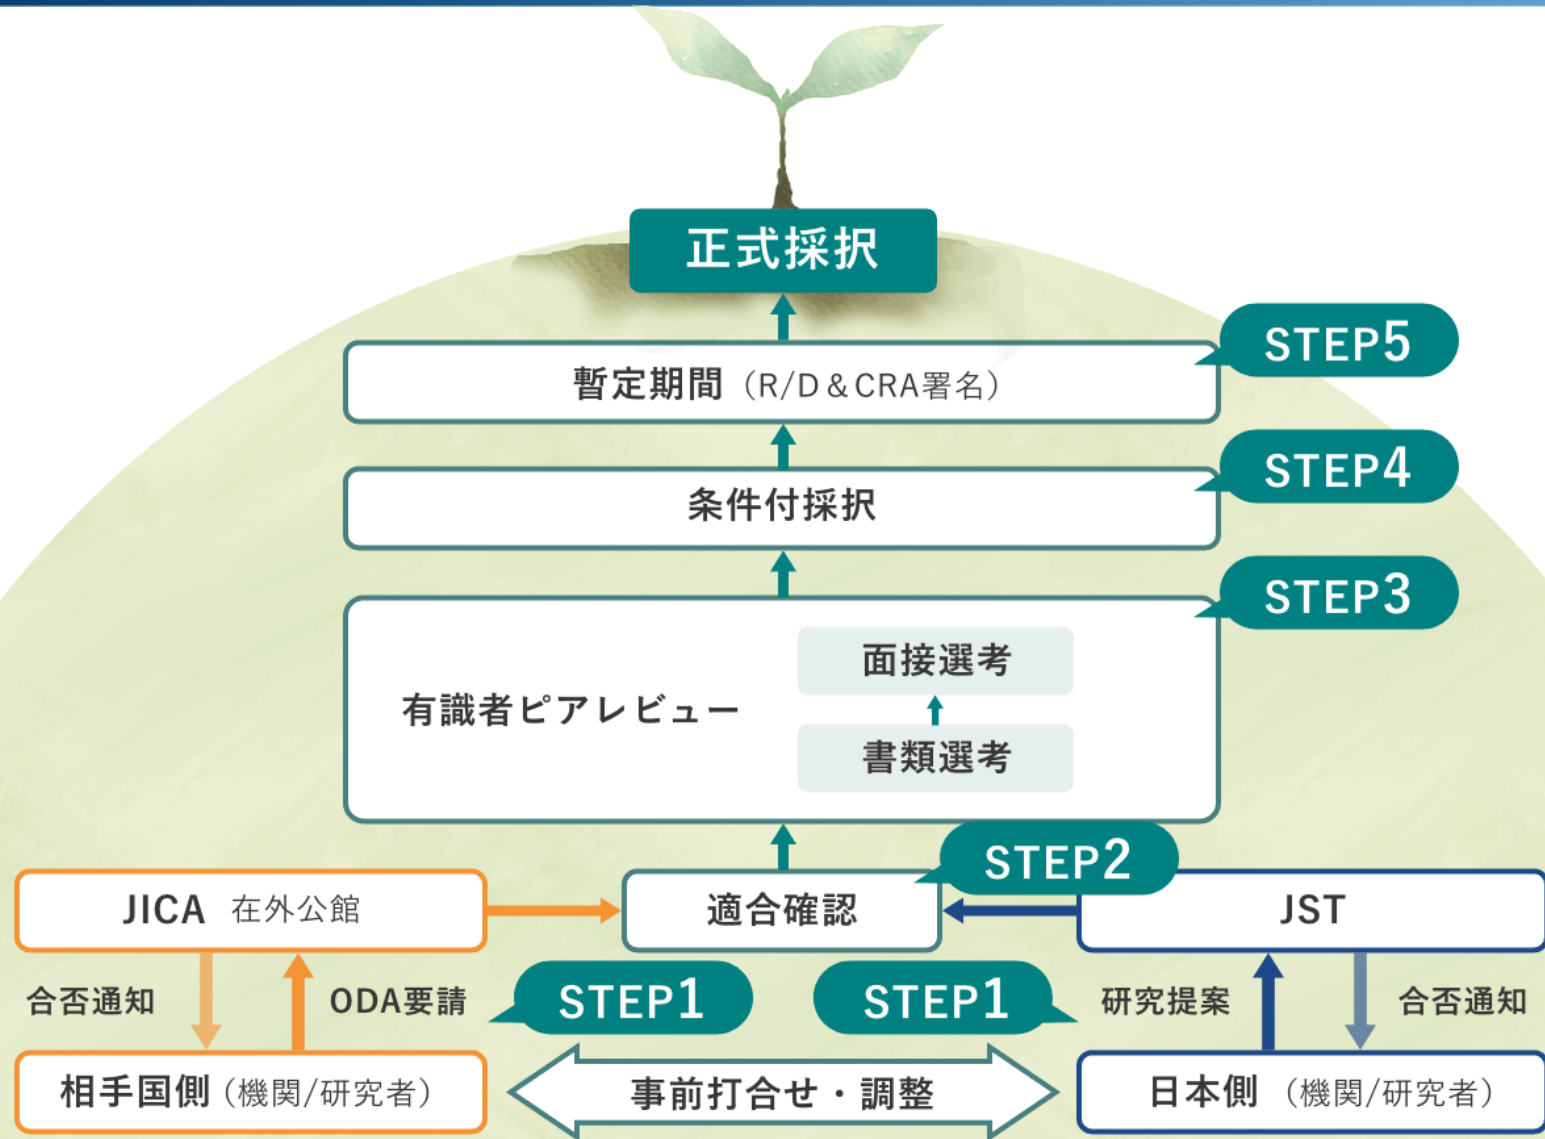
正式採択

STEP5
暫定期間（R/D＆CRA署名）

STEP4
条件付採択

STEP3
有識者ピアレビュー
面接選考
書類選考

STEP2
JICA 在外公館
適合確認
JST

合否通知
ODA要請
STEP1
STEP1
研究提案
合否通知

相手国側（機関/研究者）
事前打合せ・調整
日本側（機関/研究者）